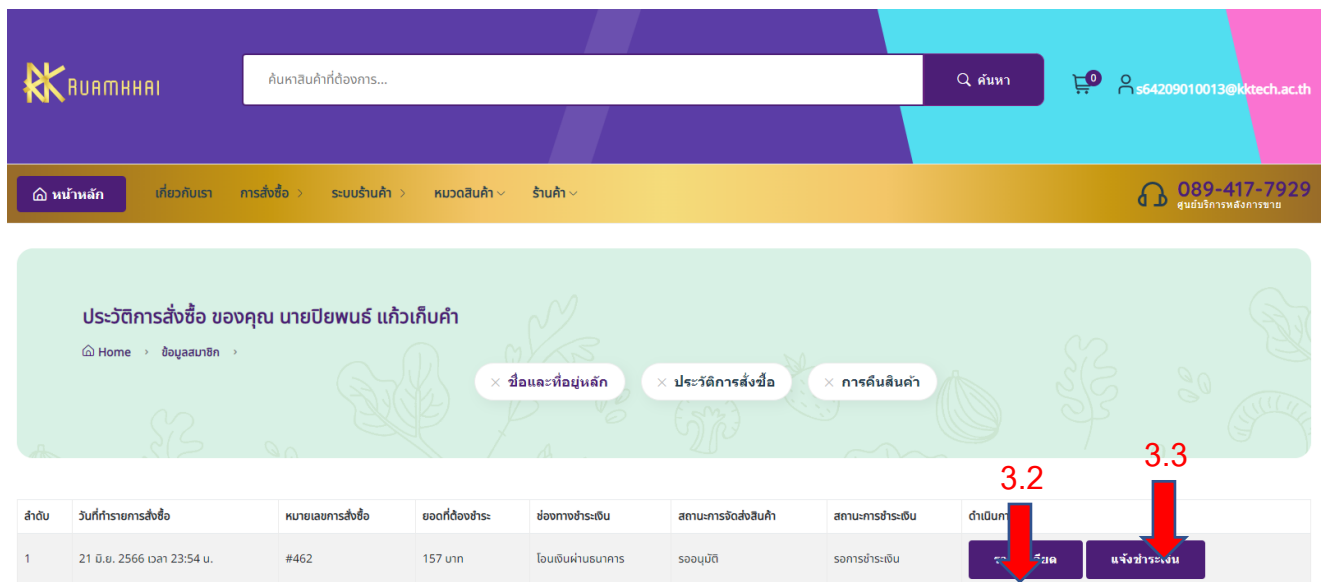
RUAMKHAI

ค้นหาสินค้าที่ต้องการ...

ค้นหา

0

s64209010013@kktech.ac.th

หน้าหลัก เกี่ยวกับเรา การสั่งซื้อ ระบบร้านค้า หมวดสินค้า ร้านค้า

089-417-7929
ศูนย์บริการหลังการขาย

ประวัติการสั่งซื้อ ของคุณ นายปิยพนธ์ แก้วเก็บคำ

Home › ข้อมูลสมาชิก ›

× ชื่อและที่อยู่หลัก × ประวัติการสั่งซื้อ × การคืนสินค้า

3.2 3.3

| ลำดับ | วันที่ทำรายการสั่งซื้อ | หมายเลขการสั่งซื้อ | ยอดที่ต้องชำระ | ช่องทางชำระเงิน | สถานะการจัดส่งสินค้า | สถานะการชำระเงิน | ดำเนินกา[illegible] |
|---|---|---|---|---|---|---|---|
| 1 | 21 มิ.ย. 2566 เวลา 23:54 น. | #462 | 157 บาท | โอนเงินผ่านธนาคาร | รออนุมัติ | รอการชำระเงิน | ร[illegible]ยด แจ้งชำระเงิน |